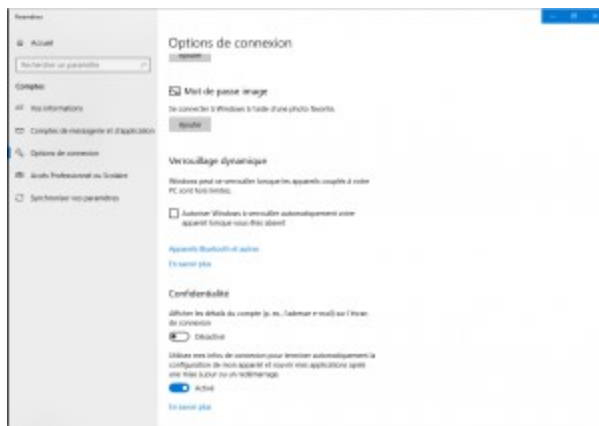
Paramètres

Accueil

Rechercher un paramètre

Comptes

Vos informations

Comptes de messagerie et d'application

Options de connexion

Accès Professionnel ou Scolaire

Synchroniser vos paramètres

Options de connexion

Ajouter

Mot de passe image

Se connecter à Windows à l'aide d'une photo favorite.

Ajouter

Verrouillage dynamique

Windows peut se verrouiller lorsque les appareils couplés à votre PC sont hors limites.

Autoriser Windows à verrouiller automatiquement votre appareil lorsque vous êtes absent

Appareils Bluetooth et autres

En savoir plus

Confidentialité

Afficher les détails du compte (p. ex., l'adresse e-mail) sur l'écran de connexion

Désactivé

Utiliser mes infos de connexion pour terminer automatiquement la configuration de mon appareil et rouvrir mes applications après une mise à jour ou un redémarrage.

Activé

En savoir plus